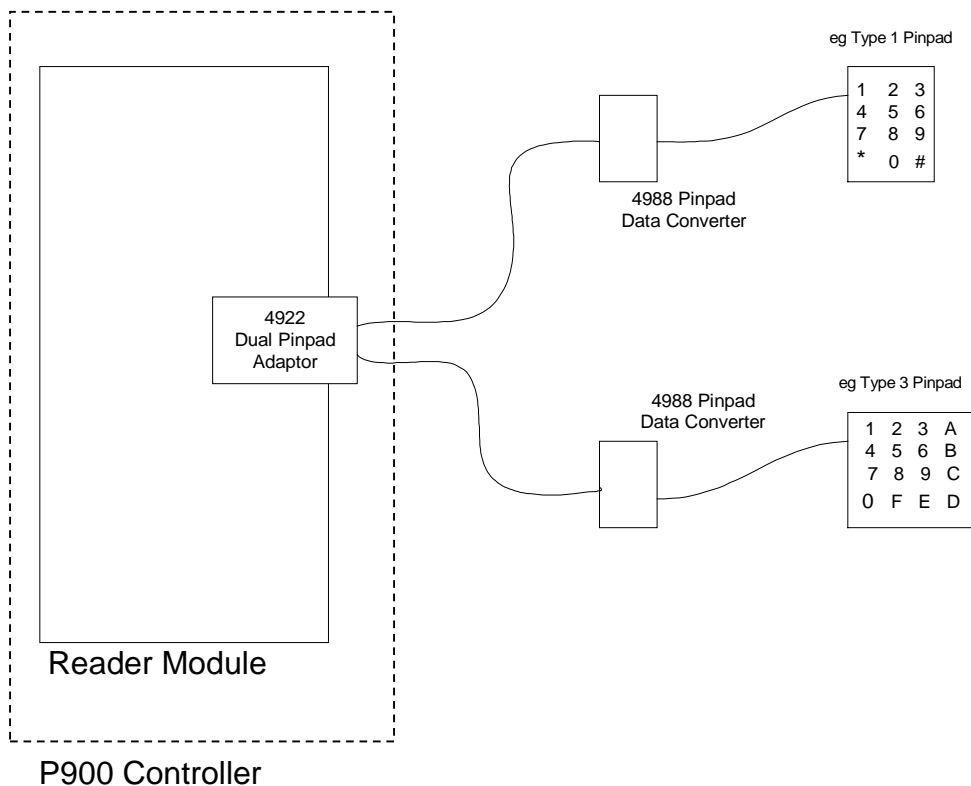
eg Type 1 Pinpad

1 2 3
4 5 6
7 8 9
* 0 #

4988 Pinpad Data Converter

4922 Dual Pinpad Adaptor

eg Type 3 Pinpad

4988 Pinpad Data Converter

1 2 3 A
4 5 6 B
7 8 9 C
0 F E D

Reader Module

P900 Controller